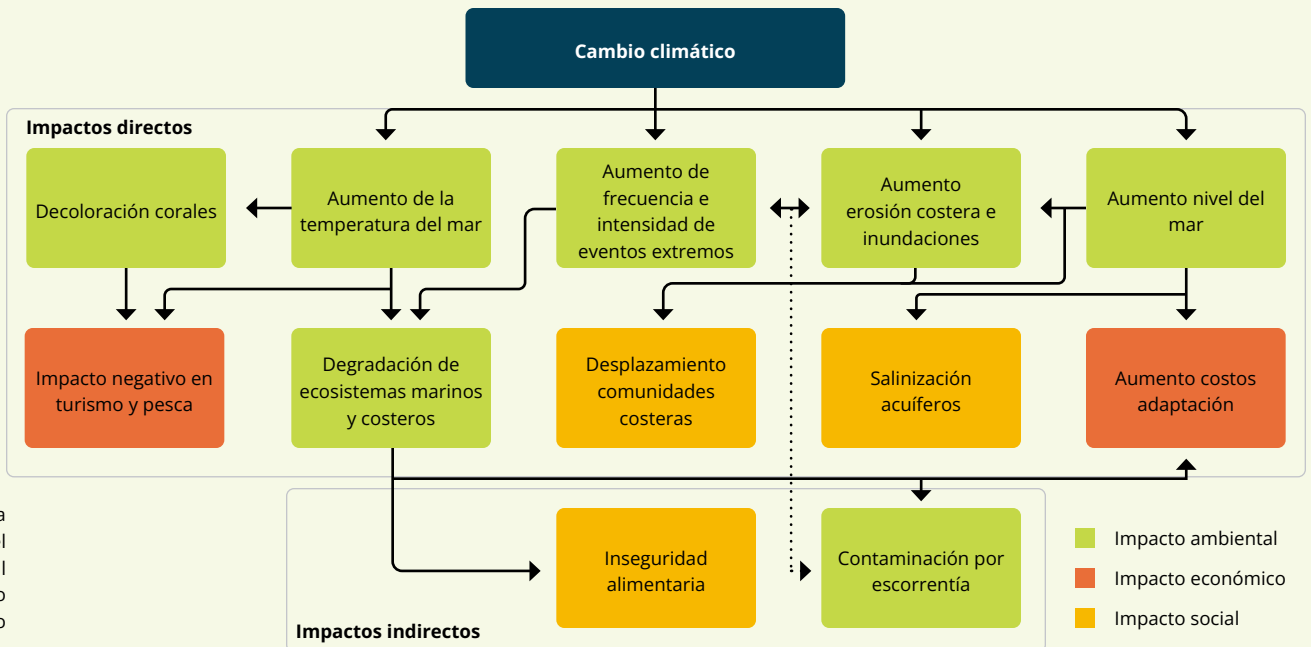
Cambio climático

Impactos directos

Decoloración corales

Aumento de la temperatura del mar

Aumento de frecuencia e intensidad de eventos extremos

Aumento erosión costera e inundaciones

Aumento nivel del mar

Impacto negativo en turismo y pesca

Degradación de ecosistemas marinos y costeros

Desplazamiento comunidades costeras

Salinización acuíferos

Aumento costos adaptación

a
l
l
o
o

Inseguridad alimentaria

Contaminación por escorrentía

Impacto ambiental

Impacto económico

Impacto social

Impactos indirectos